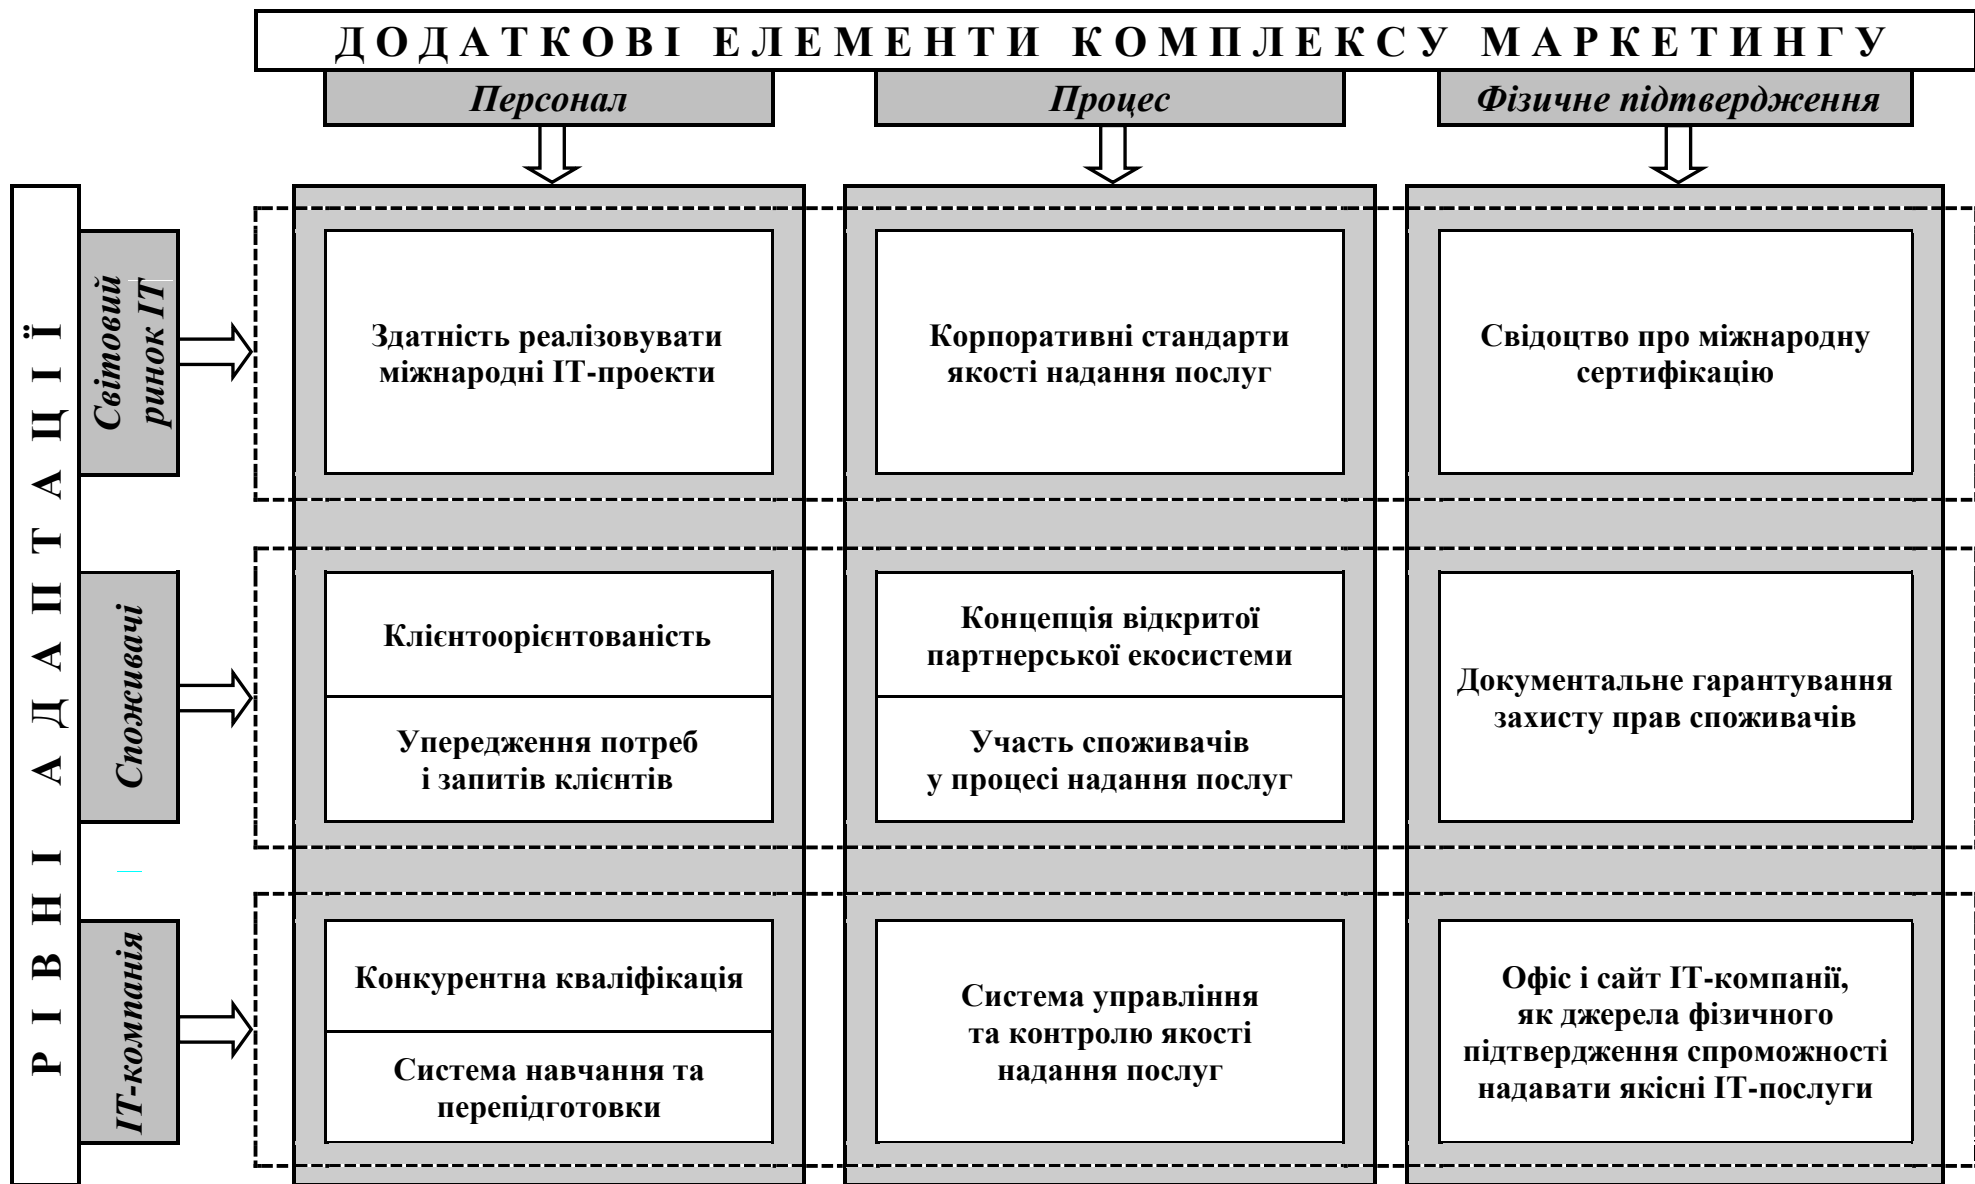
ДОДАТКОВІ ЕЛЕМЕНТИ КОМПЛЕКСУ МАРКЕТИНГУ

Персонал

Процес

Фізичне підтвердження

РІВНІ АДАПТАЦІЇ

Світовий ринок ІТ

Здатність реалізовувати міжнародні ІТ-проекти

Корпоративні стандарти якості надання послуг

Свідоцтво про міжнародну сертифікацію

Споживачі

Клієнтоорієнтованість

Упередження потреб і запитів клієнтів

Концепція відкритої партнерської екосистеми

Участь споживачів у процесі надання послуг

Документальне гарантування захисту прав споживачів

ІТ-компанія

Конкурентна кваліфікація

Система навчання та перепідготовки

Система управління та контролю якості надання послуг

Офіс і сайт ІТ-компанії, як джерела фізичного підтвердження спроможності надавати якісні ІТ-послуги